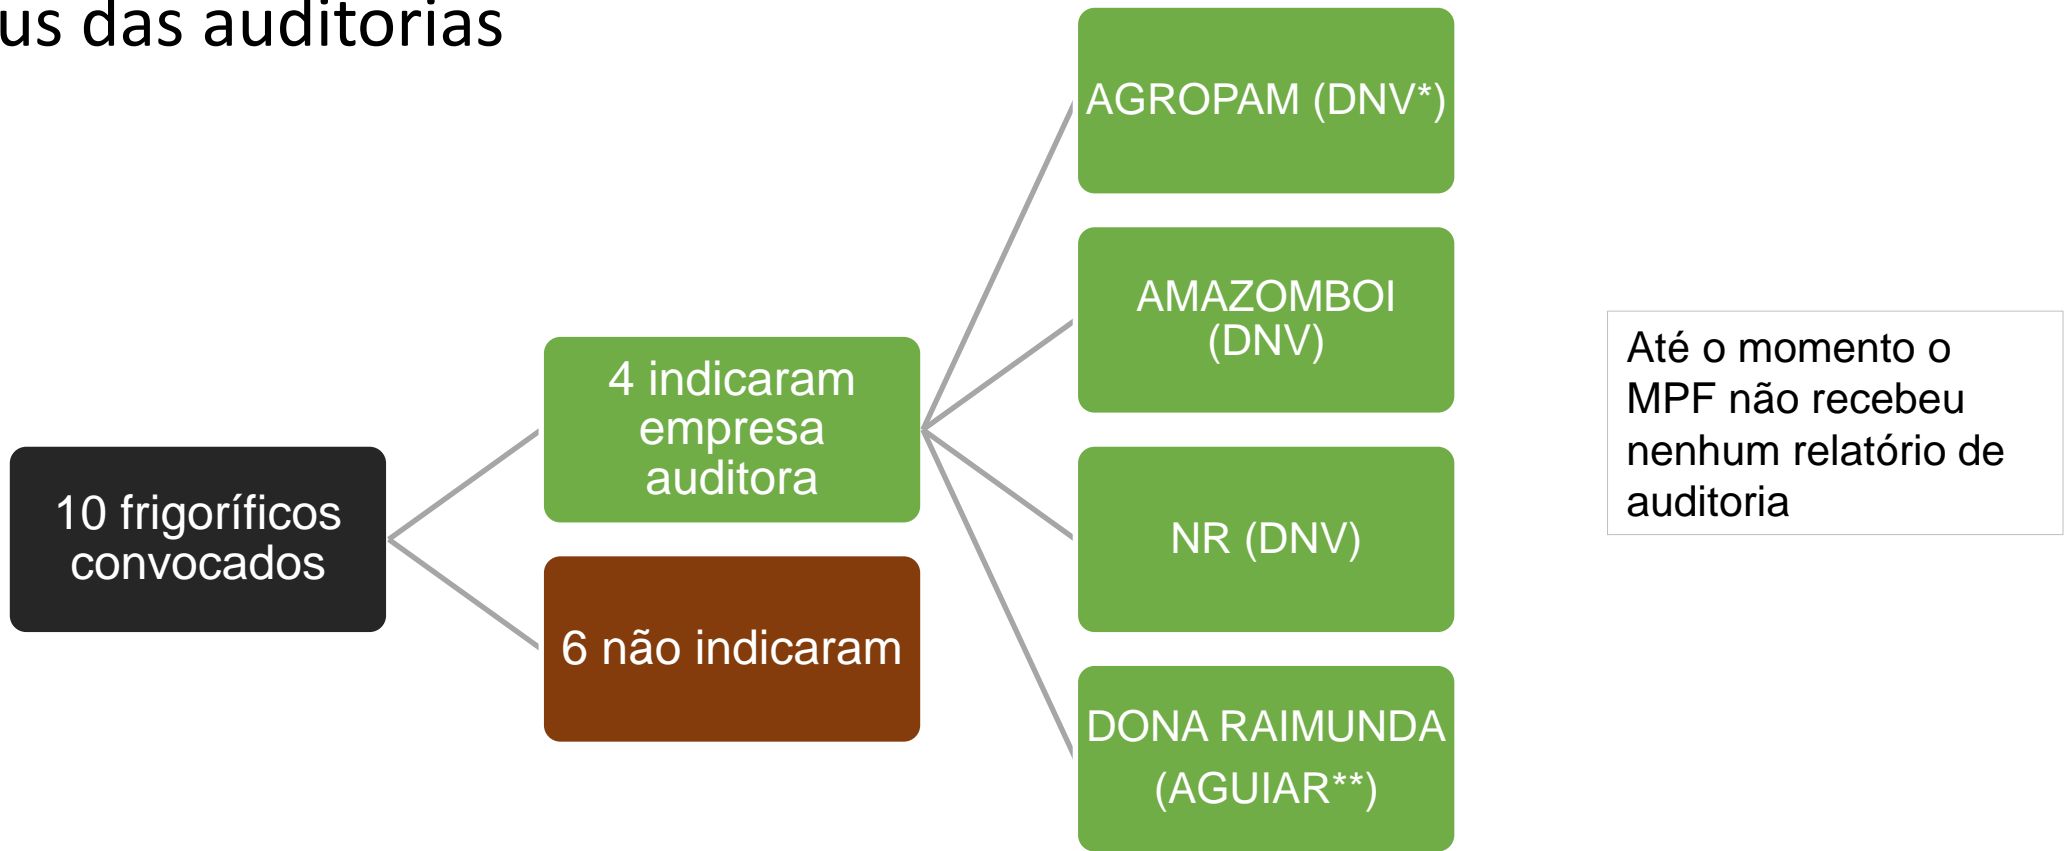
us das auditorias

10 frigoríficos convocados

4 indicaram empresa auditora

6 não indicaram

AGROPAM (DNV*)

AMAZOMBOI (DNV)

NR (DNV)

DONA RAIMUNDA (AGUIAR**)

Até o momento o MPF não recebeu nenhum relatório de auditoria